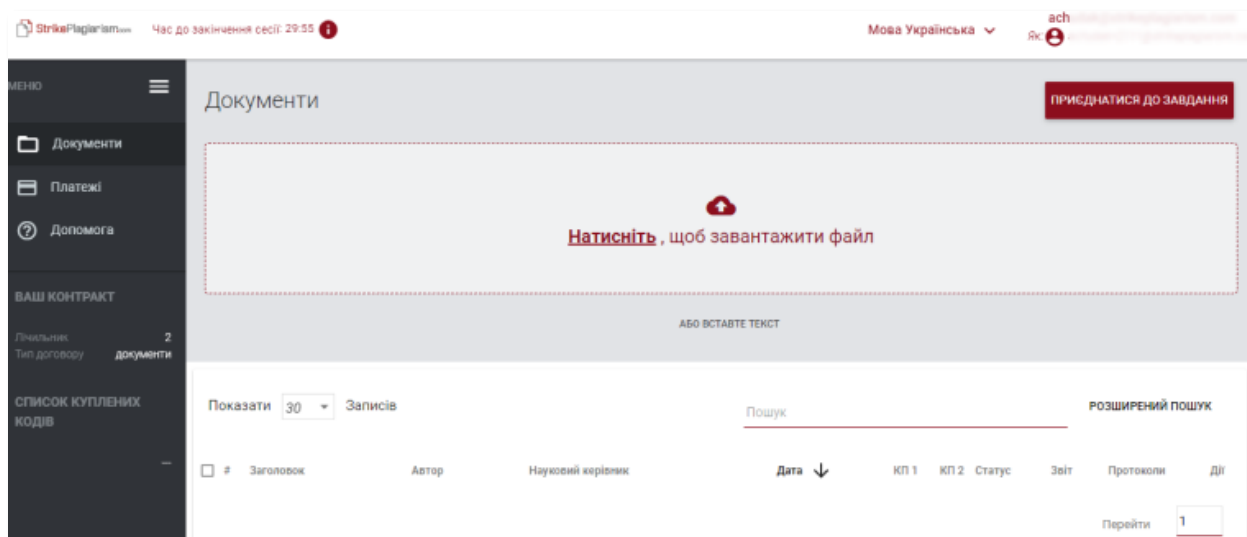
StrikePlagiarism.com Час до закінчення сесії: 29:55

Мова Українська

ach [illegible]
Як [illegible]

МЕНЮ

Документи

Платежі

Допомога

ВАШ КОНТРАКТ

Лічильник 2
Тип договору документи

СПИСОК КУПЛЕНИХ КОДІВ

–

Документи

ПРИЄДНАТИСЯ ДО ЗАВДАННЯ

Натисніть, щоб завантажити файл

АБО ВСТАВТЕ ТЕКСТ

Показати 30 Записів

Пошук

РОЗШИРЕНИЙ ПОШУК

| # | Заголовок | Автор | Науковий керівник | Дата | КП 1 | КП 2 | Статус | Звіт | Протоколи | Дії |
|---|---|---|---|---|---|---|---|---|---|---|

Перейти 1